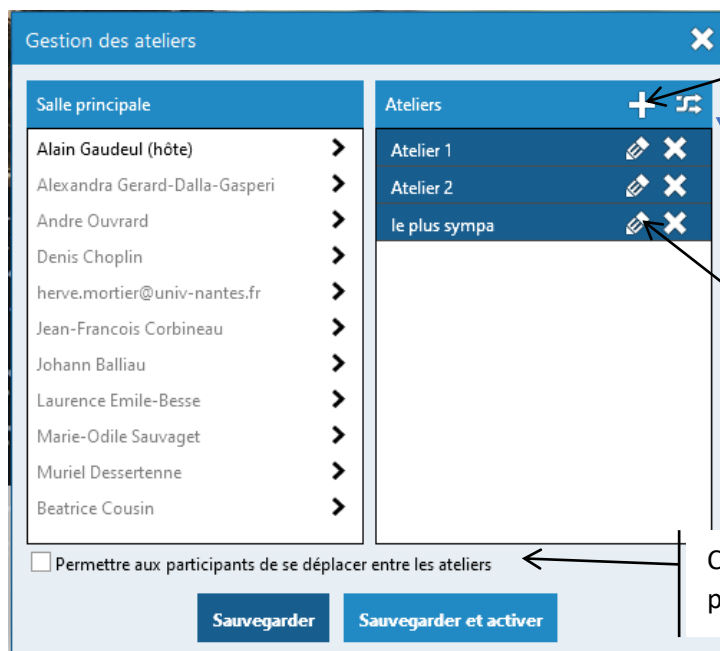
Gestion des ateliers

Salle principale

Alain Gaudeul (hôte)
Alexandra Gerard-Dalla-Gasperi
Andre Ouvrard
Denis Choplin
herve.mortier@univ-nantes.fr
Jean-Francois Corbineau
Johann Balliau
Laurence Emile-Besse
Marie-Odile Sauvaget
Muriel Dessertenne
Beatrice Cousin

Ateliers

Atelier 1
Atelier 2
le plus sympa

Permettre aux participants de se déplacer entre les ateliers

Sauvegarder
Sauvegarder et activer

C
p